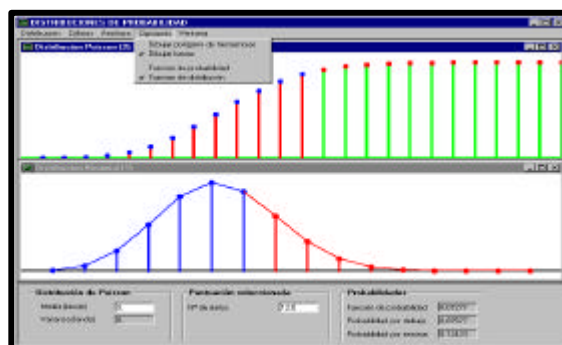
DISTRIBUCIONES DE PROBABILIDAD
Distribuciones Gráficos Resultados Opciones Ventana
Distribución Poisson (3)
Dibujar polígono de frecuencias
Dibujar barras
Función de probabilidad
Función de distribución
Distribución Poisson (3)
Distribución de Poisson
Media (lambda)
Varianza (lambda)
Puntuación seleccionada
Nº de éxitos
Probabilidades
Función de probabilidad
Probabilidad por debajo
Probabilidad por encima